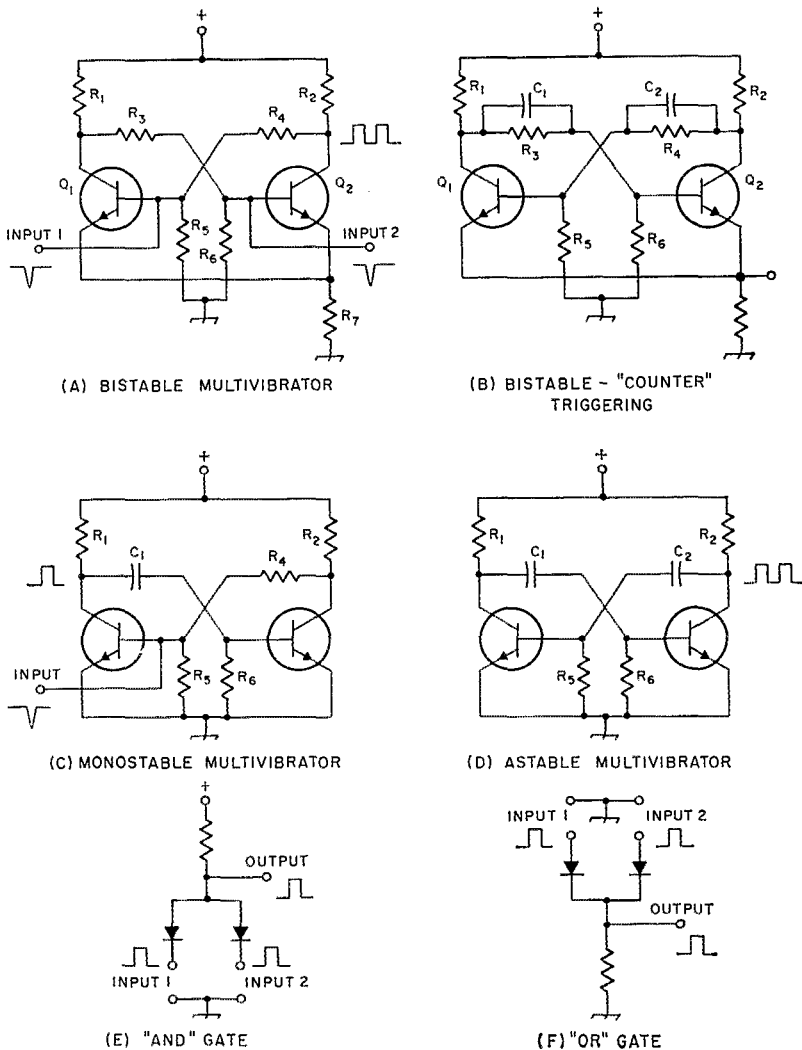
+

$R_1$ $R_2$ $R_3$ $R_4$ $Q_1$ $Q_2$ INPUT 1 INPUT 2 $R_5$ $R_6$ $R_7$

(A) BISTABLE MULTIVIBRATOR

+

$R_1$ $C_1$ $C_2$ $R_2$ $R_3$ $R_4$ $Q_1$ $Q_2$ $R_5$ $R_6$

(B) BISTABLE - "COUNTER" TRIGGERING

+

$R_1$ $C_1$ $R_4$ $R_2$ INPUT $R_5$ $R_6$

(C) MONOSTABLE MULTIVIBRATOR

+

$R_1$ $C_1$ $C_2$ $R_2$ $R_5$ $R_6$

(D) ASTABLE MULTIVIBRATOR

+

OUTPUT

INPUT 1 INPUT 2

(E) "AND" GATE

INPUT 1 INPUT 2

OUTPUT

(F) "OR" GATE